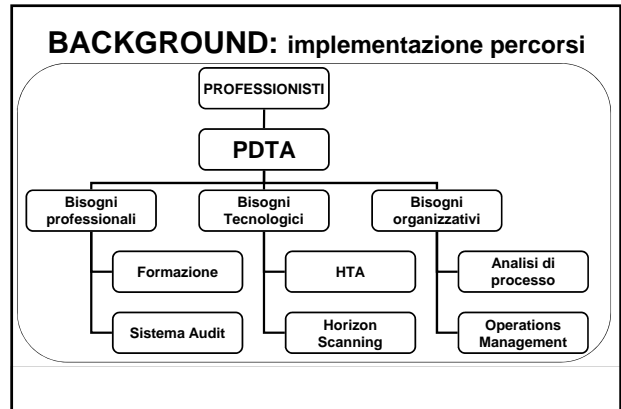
BACKGROUND: implementazione percorsi

PROFESSIONISTI

PDTA

Bisogni professionali

Formazione

Sistema Audit

Bisogni Tecnologici

HTA

Horizon Scanning

Bisogni organizzativi

Analisi di processo

Operations Management